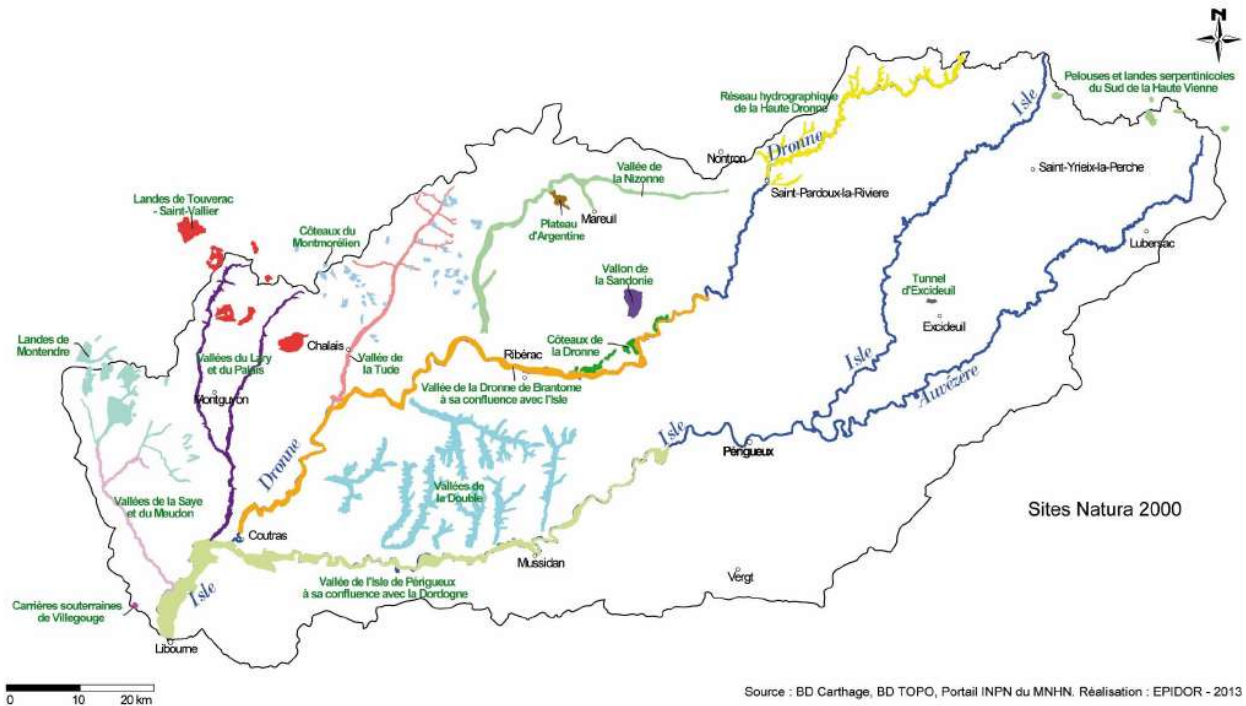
N

Réseau hydrographique de la Haute Dronne

Pelouses et landes serpentinicoles du Sud de la Haute Vienne

Isle

Dronne

Nontron

Saint-Yrieix-la-Perche

Vallée de la Nizonne

Saint-Pardoux-la-Riviere

Landes de Touverac - Saint-Vallier

Côteaux du Montmorélien

Mareuil

Plateau d'Argentine

Lubersac

Vallon de la Sandonie

Tunnel d'Excideuil

Excideuil

Landes de Montendre

Chalais

Vallée de la Tude

Côteaux de la Dronne

Ribérac

Vallées du Lary et du Palais

Vallée de la Dronne de Brantome à sa confluence avec l'Isle

Isle

Auvézère

Montguyon

Isle

Périgueux

Dronne

Vallées de la Double

Sites Natura 2000

Vallées de la Saye et du Meudon

Coutras

Mussidan

Vallée de l'Isle de Périgueux à sa confluence avec la Dordogne

Vergt

Carrières souterraines de Villegouge

Isle

Libourne

0 10 20 km

Source : BD Carthage, BD TOPO, Portail INPN du MNHN. Réalisation : EPIDOR - 2013